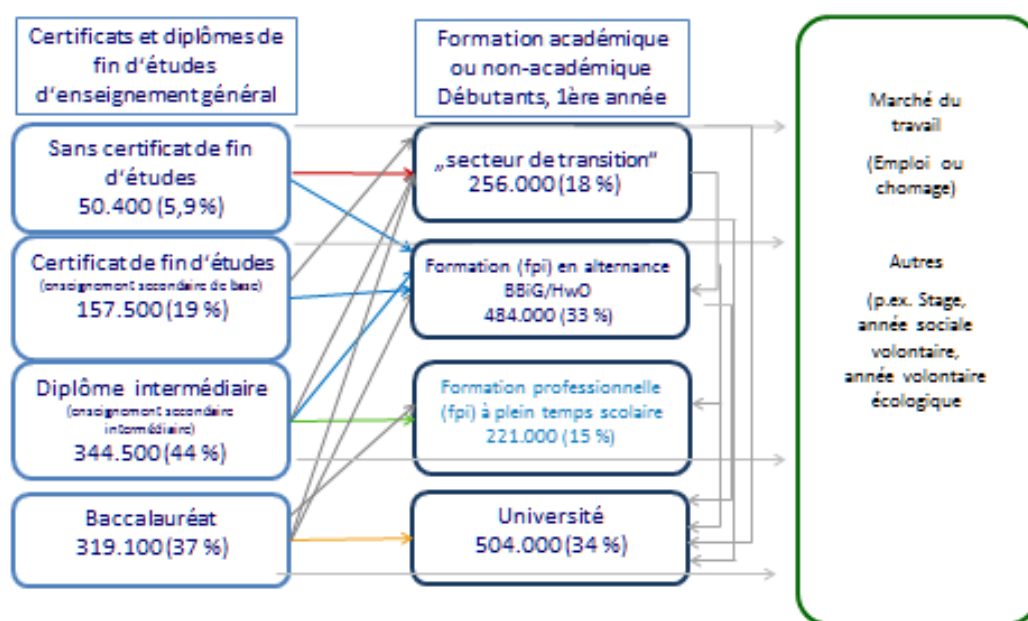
Certificats et diplômes de fin d'études d'enseignement général

Formation académique ou non-académique Débutants, 1ère année

Marché du travail

(Emploi ou chomage)

Autres

(p.ex. Stage, année sociale volontaire, année volontaire écologique

Sans certificat de fin d'études
50.400 (5,9 %)

Certificat de fin d'études
(enseignement secondaire de base)
157.500 (19 %)

Diplôme intermédiaire
(enseignement secondaire intermédiaire)
344.500 (44 %)

Baccalauréat
319.100 (37 %)

„secteur de transition"
256.000 (18 %)

Formation (fpi) en alternance
BBiG/HwO
484.000 (33 %)

Formation professionnelle (fpi) à plein temps scolaire
221.000 (15 %)

Université
504.000 (34 %)